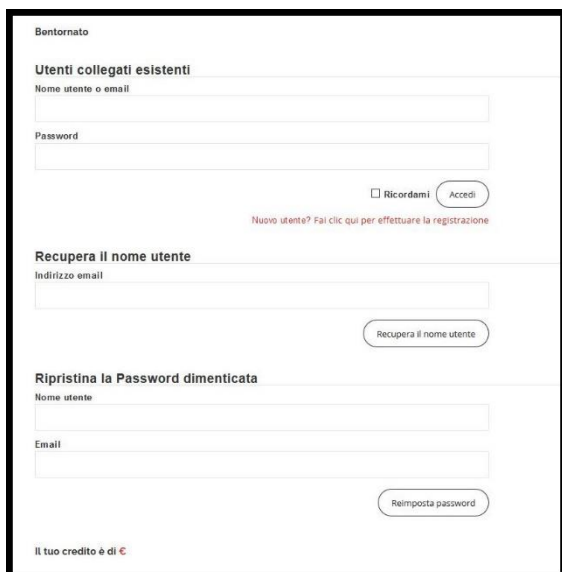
Bentornato

Utenti collegati esistenti

Nome utente o email

Password

☐ Ricordami Accedi

Nuovo utente? Fai clic qui per effettuare la registrazione

Recupera il nome utente

Indirizzo email

Recupera il nome utente

Ripristina la Password dimenticata

Nome utente

Email

Reimposta password

Il tuo credito è di €